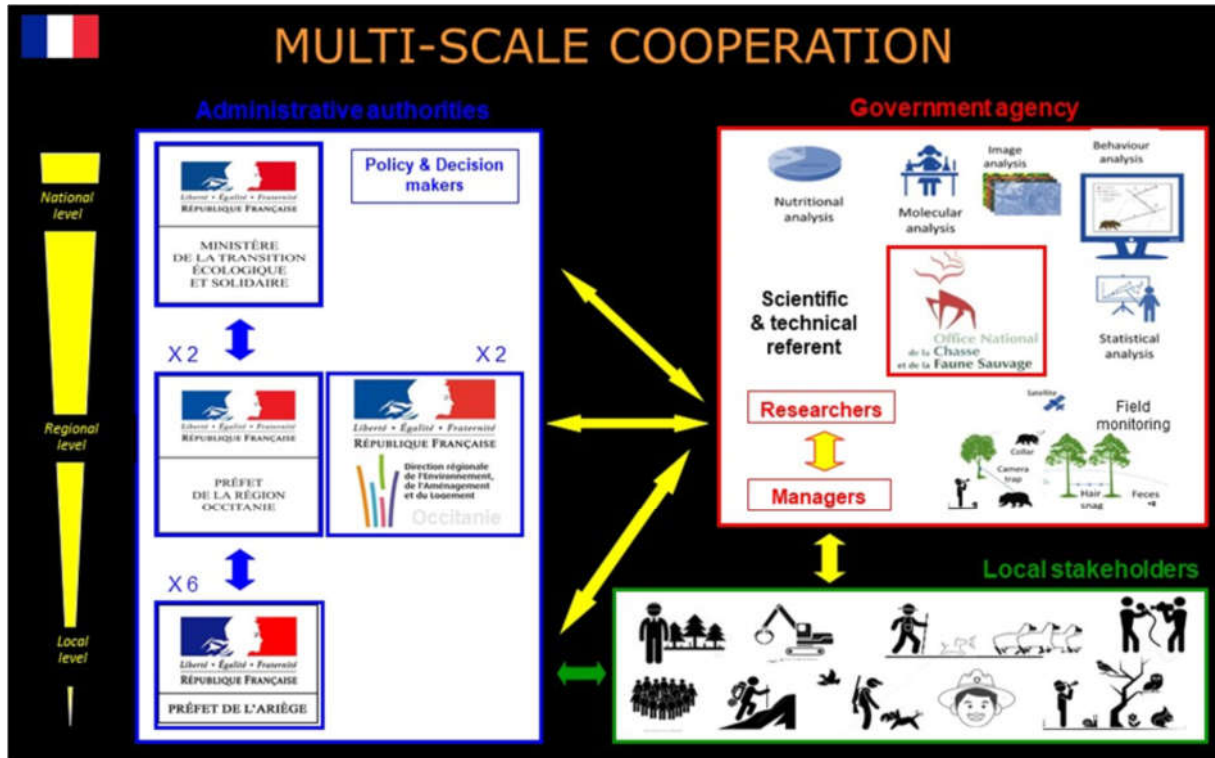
MULTI-SCALE COOPERATION

National level

Regional level

Local level

Administrative authorities

Liberté • Égalité • Fraternité
RÉPUBLIQUE FRANÇAISE

MINISTÈRE DE LA TRANSITION ÉCOLOGIQUE ET SOLIDAIRE

Policy & Decision makers

X 2

X 2

Liberté • Égalité • Fraternité
RÉPUBLIQUE FRANÇAISE

PRÉFET DE LA RÉGION OCCITANIE

Liberté • Égalité • Fraternité
RÉPUBLIQUE FRANÇAISE

Direction régionale de l'Environnement, de l'Aménagement et du Logement

Occitanie

X 6

Liberté • Égalité • Fraternité
RÉPUBLIQUE FRANÇAISE

PRÉFET DE L'ARIÈGE

Government agency

Nutritional analysis

Molecular analysis

Image analysis

Behaviour analysis

Scientific & technical referent

Office National de la Chasse et de la Faune Sauvage

Statistical analysis

Researchers

Managers

Satellite

Field monitoring

Collar

Camera trap

Hair snag

Feces

Local stakeholders